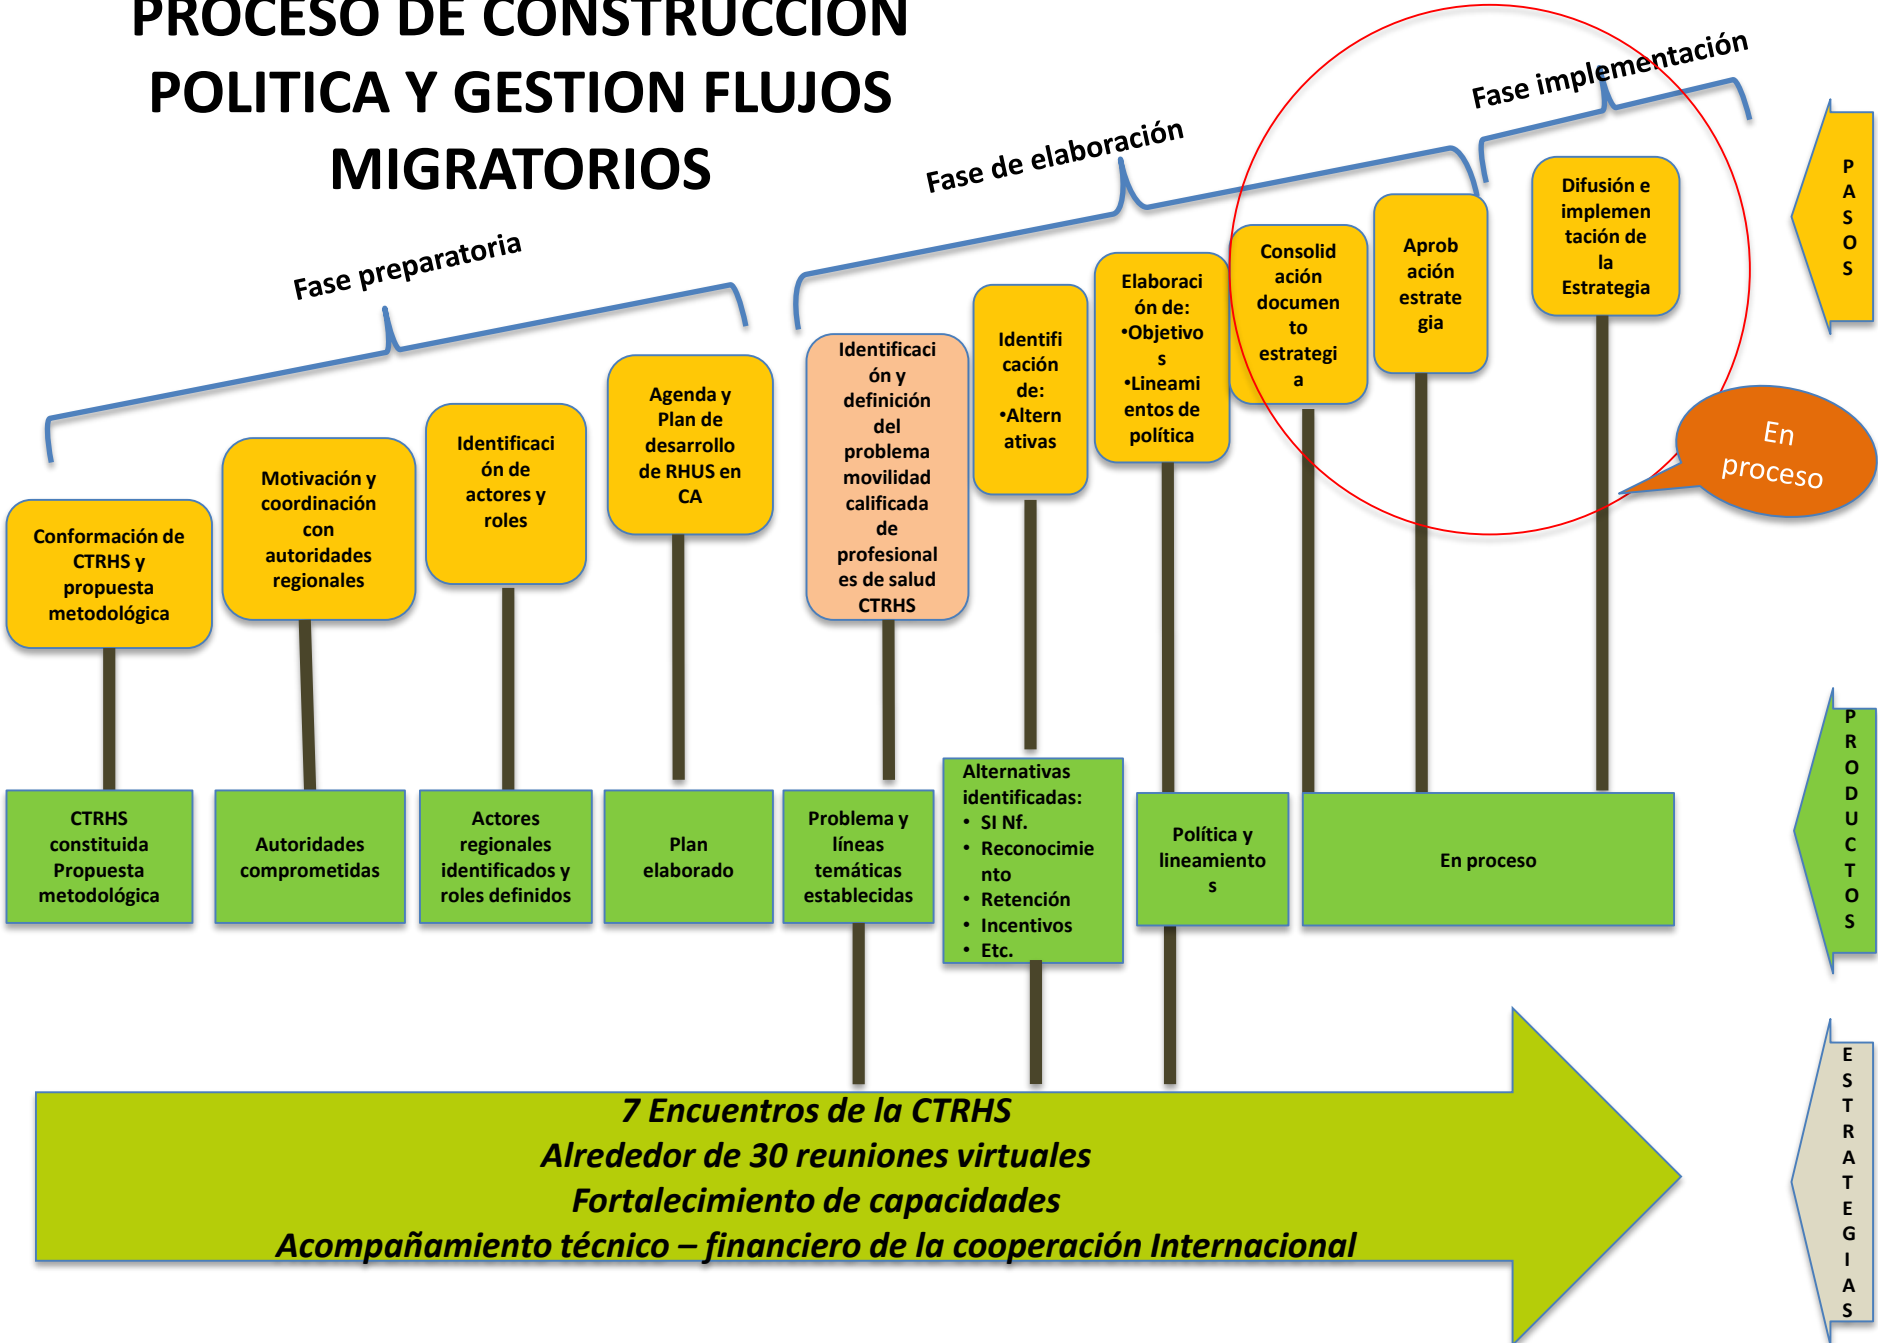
PROCESO DE CONSTRUCCION POLITICA Y GESTION FLUJOS MIGRATORIOS

Fase preparatoria

Fase de elaboración

Fase implementación

PASOS

Conformación de CTRHS y propuesta metodológica

Motivación y coordinación con autoridades regionales

Identificación de actores y roles

Agenda y Plan de desarrollo de RHUS en CA

Identificación y definición del problema movilidad calificada de profesionales de salud CTRHS

Identificación de: •Alternativas

Elaboración de: •Objetivos •Lineamientos de política

Consolidación documento estrategia

Aprobación estrategia

Difusión e implementación de la Estrategia

En proceso

PRODUCTOS

CTRHS constituida Propuesta metodológica

Autoridades comprometidas

Actores regionales identificados y roles definidos

Plan elaborado

Problema y líneas temáticas establecidas

Alternativas identificadas:
• SI Nf.
• Reconocimiento
• Retención
• Incentivos
• Etc.

Política y lineamientos

En proceso

ESTRATEGIAS

7 Encuentros de la CTRHS
Alrededor de 30 reuniones virtuales
Fortalecimiento de capacidades
Acompañamiento técnico – financiero de la cooperación Internacional